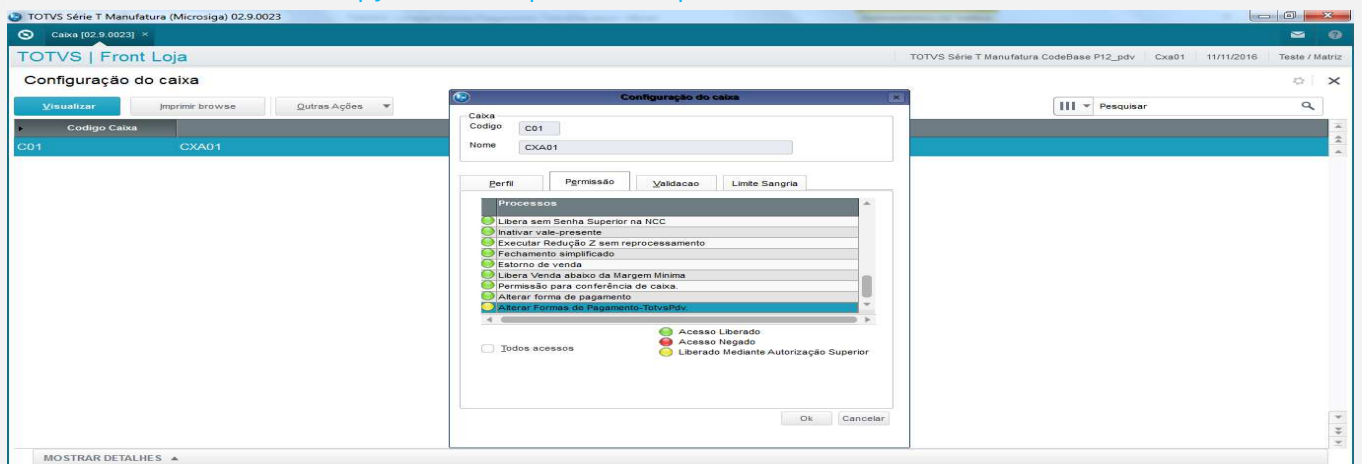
TOTVS Série T Manufatura (Microsiga) 02.9.0023

Caixa [02.9.0023] ×

TOTVS | Front Loja

TOTVS Série T Manufatura CodeBase P12_pdv | Cxa01 | 11/11/2016 | Teste / Matriz

Configuração do caixa

Visualizar | Imprimir browse | Outras Ações

Pesquisar

| Codigo Caixa | |
|---|---|
| C01 | CXA01 |

Configuração do caixa

Caixa
Codigo C01
Nome CXA01

Perfil | Permissão | Validacao | Limite Sangria

Processos
Libera sem Senha Superior na NCC
Inativar vale-presente
Executar Redução Z sem reprocessamento
Fechamento simplificado
Estorno de venda
Libera Venda abaixo da Margem Minima
Permissão para conferência de caixa.
Alterar forma de pagamento
Alterar Formas de Pagamento-TotvsPdv.

Todos acessos

Acesso Liberado
Acesso Negado
Liberado Mediante Autorização Superior

Ok | Cancelar

MOSTRAR DETALHES